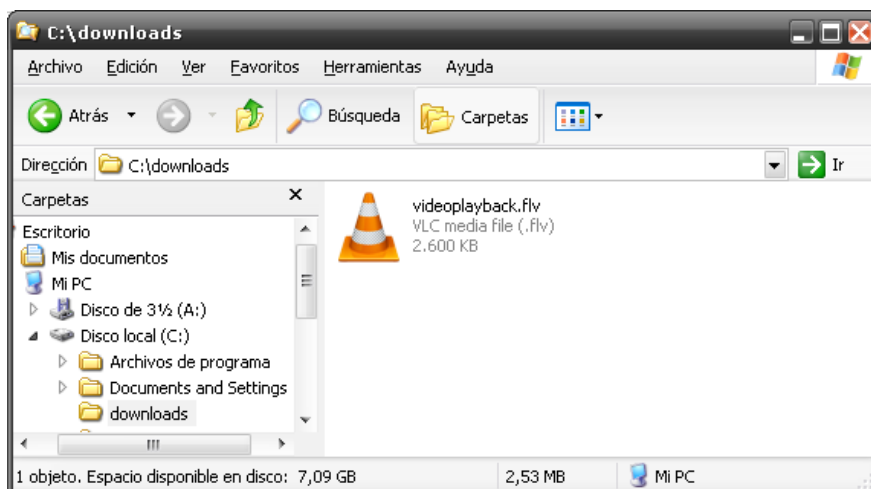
C:\downloads

Archivo Edición Ver Favoritos Herramientas Ayuda

Atrás Búsqueda Carpetas

Dirección C:\downloads Ir

Carpetas ×

Escritorio
Mis documentos
Mi PC
Disco de 3½ (A:)
Disco local (C:)
Archivos de programa
Documents and Settings
downloads

videoplayback.flv
VLC media file (.flv)
2.600 KB

1 objeto. Espacio disponible en disco: 7,09 GB | 2,53 MB | Mi PC